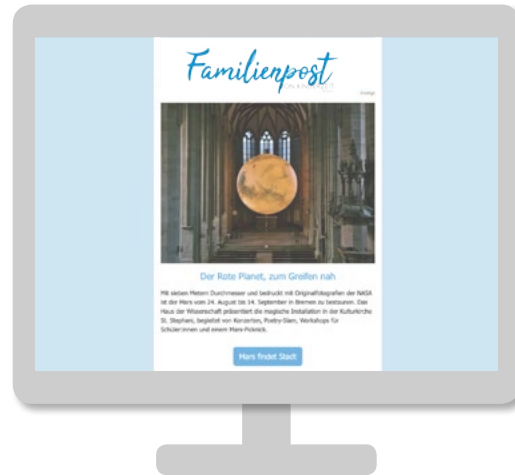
Familienpost

IN KIRCHE

Anzeige

Der Rote Planet, zum Greifen nah

Mit sieben Metern Durchmesser und bedruckt mit Originalfotografien der NASA ist der Mars vom 24. August bis 14. September in Bremen zu bestaunen. Das Haus der Wissenschaft präsentiert die magische Installation in der Kulturkirche St. Stephani, begleitet von Konzerten, Poetry-Slam, Workshops für Schüler:innen und einem Mars-Picknick.

Mars findet Stadt